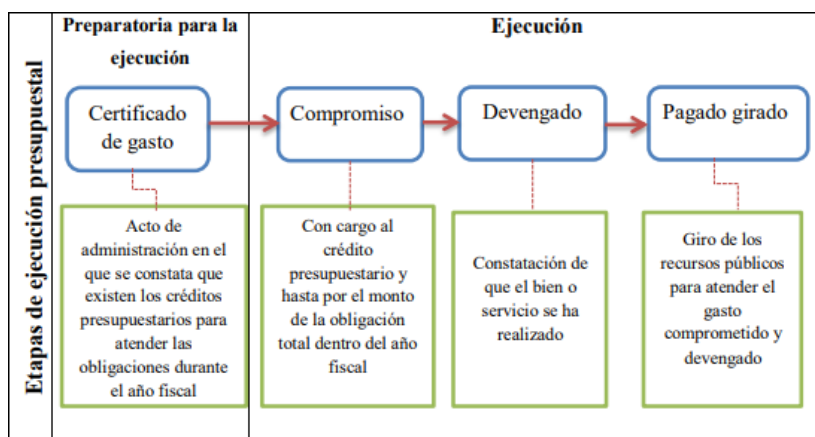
Etapas de ejecución presupuestal

Preparatoria para la ejecución

Ejecución

Certificado de gasto

Compromiso

Devengado

Pagado girado

Acto de administración en el que se constata que existen los créditos presupuestarios para atender las obligaciones durante el año fiscal

Con cargo al crédito presupuestario y hasta por el monto de la obligación total dentro del año fiscal

Constatación de que el bien o servicio se ha realizado

Giro de los recursos públicos para atender el gasto comprometido y devengado